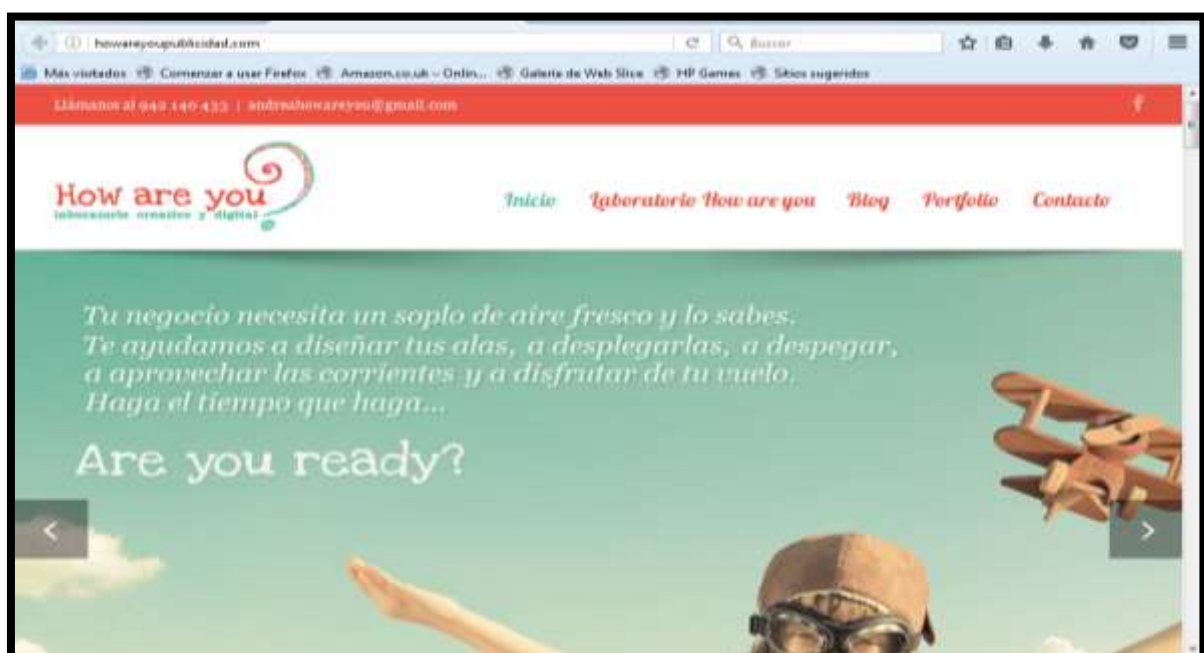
howareyoupublicidad.com

Buscar

Más visitados Comenzar a usar Firefox Amazon.co.uk – Onlin... Galería de Web Slice HP Games Sitios sugeridos

Llámanos al 942 140 433 | andreahowareyou@gmail.com

f

How are you
laboratorio creativo y digital

Inicio Laboratorio How are you Blog Portfolio Contacto

Tu negocio necesita un soplo de aire fresco y lo sabes.
Te ayudamos a diseñar tus alas, a desplegarlas, a despegar, a aprovechar las corrientes y a disfrutar de tu vuelo.
Haga el tiempo que haga...

Are you ready?

<

>